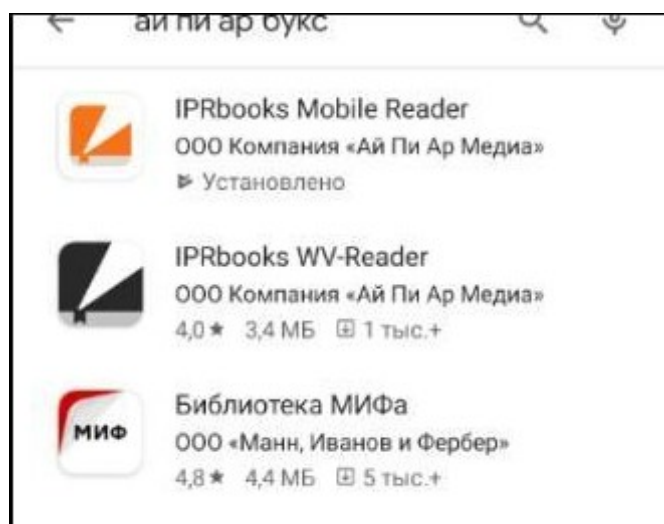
← ай пи ар букс

IPRbooks Mobile Reader
ООО Компания «Ай Пи Ар Медиа»
Установлено

IPRbooks WV-Reader
ООО Компания «Ай Пи Ар Медиа»
4,0★ 3,4 МБ 1 тыс.+

МИФ
Библиотека МИФа
ООО «Манн, Иванов и Фербер»
4,8★ 4,4 МБ 5 тыс.+